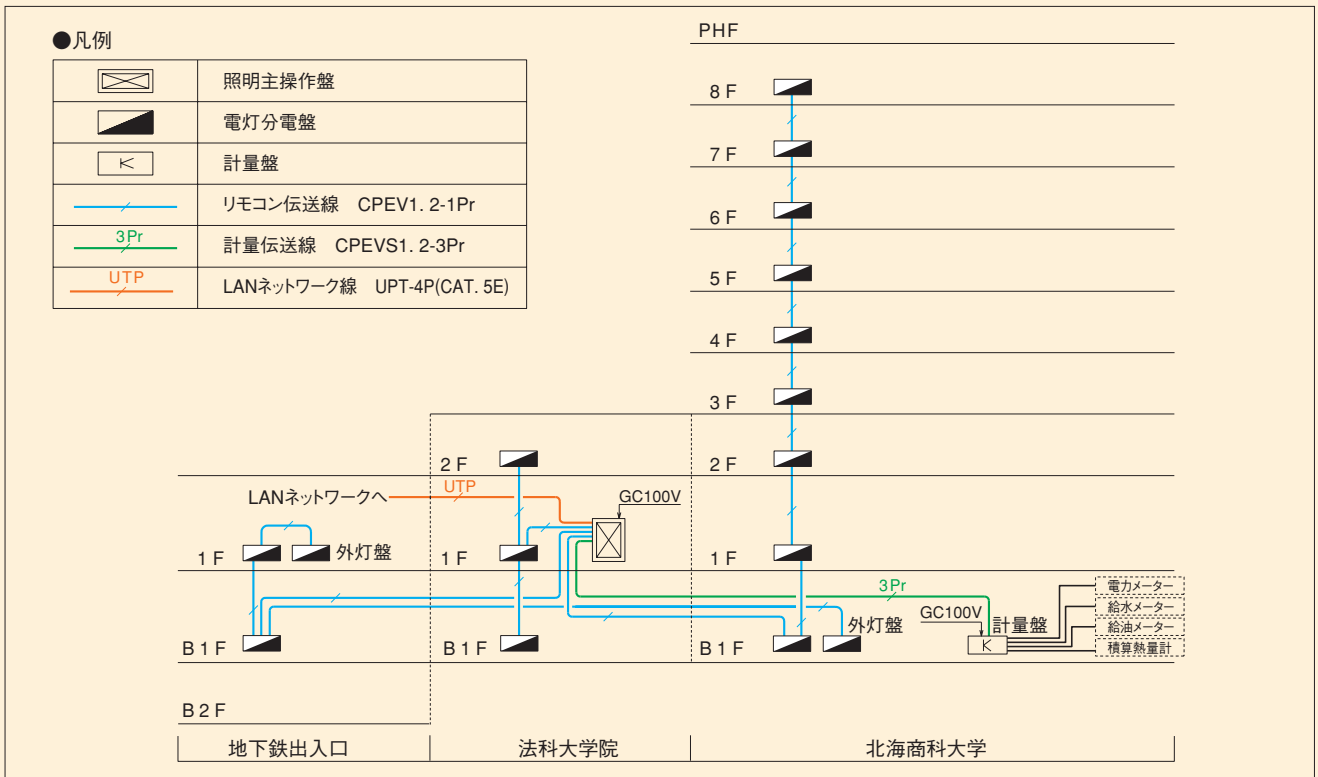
●凡例

| | |
|---|---|
| | 照明主操作盤 |
| | 電灯分電盤 |
| K | 計量盤 |
| | リモコン伝送線　CPEV1. 2-1Pr |
| 3Pr | 計量伝送線　CPEVS1. 2-3Pr |
| UTP | LANネットワーク線　UPT-4P(CAT. 5E) |

PHF
8 F
7 F
6 F
5 F
4 F
3 F
2 F
2 F
LANネットワークへ
UTP
GC100V
1 F
外灯盤
1 F
1 F
3Pr
電力メーター
給水メーター
給油メーター
積算熱量計
GC100V
計量盤
K
外灯盤
B 1 F
B 1 F
B 1 F
B 2 F
地下鉄出入口
法科大学院
北海商科大学